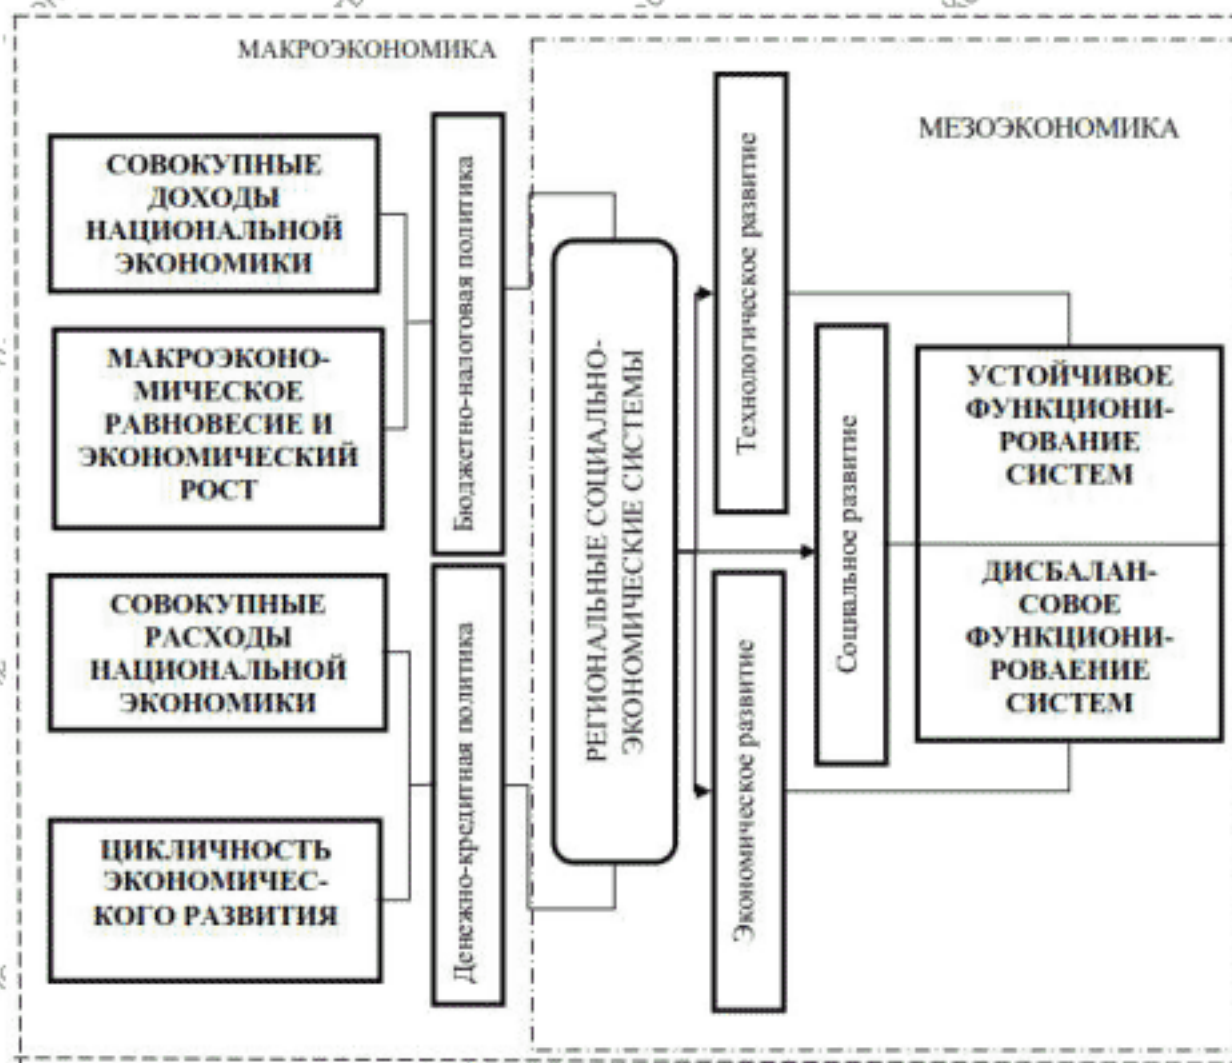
МАКРОЭКОНОМИКА

МЕЗОЭКОНОМИКА

СОВОКУПНЫЕ ДОХОДЫ НАЦИОНАЛЬНОЙ ЭКОНОМИКИ

МАКРОЭКОНОМИЧЕСКОЕ РАВНОВЕСИЕ И ЭКОНОМИЧЕСКИЙ РОСТ

СОВОКУПНЫЕ РАСХОДЫ НАЦИОНАЛЬНОЙ ЭКОНОМИКИ

ЦИКЛИЧНОСТЬ ЭКОНОМИЧЕСКОГО РАЗВИТИЯ

Бюджетно-налоговая политика

Денежно-кредитная политика

РЕГИОНАЛЬНЫЕ СОЦИАЛЬНО-ЭКОНОМИЧЕСКИЕ СИСТЕМЫ

Технологическое развитие

Социальное развитие

Экономическое развитие

УСТОЙЧИВОЕ ФУНКЦИОНИРОВАНИЕ СИСТЕМ

ДИСБАЛАНСОВОЕ ФУНКЦИОНИРОВАЕНИЕ СИСТЕМ